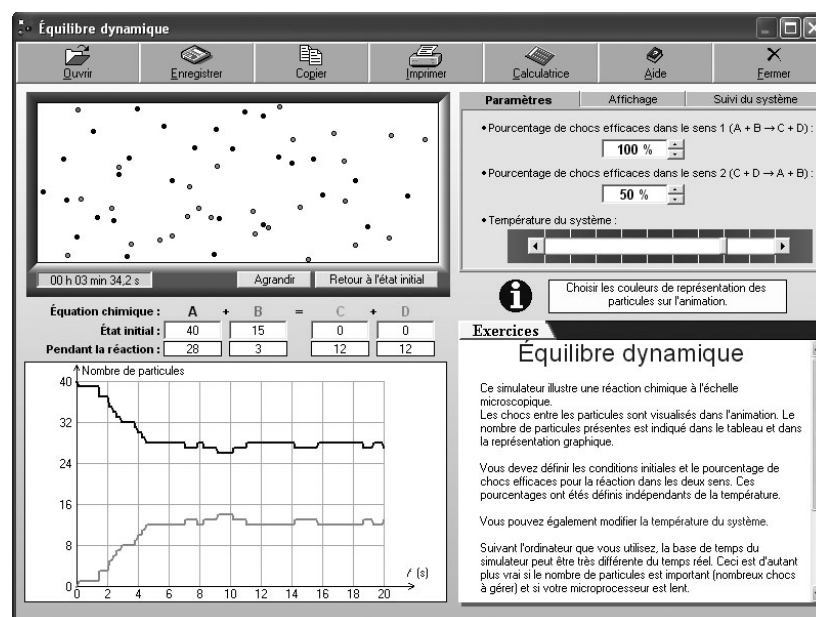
Équilibre dynamique

Ouvrir | Enregistrer | Copier | Imprimer | Calculatrice | Aide | Fermer

Paramètres | Affichage | Suivi du système

• Pourcentage de chocs efficaces dans le sens 1 (A + B → C + D) :
100 %

• Pourcentage de chocs efficaces dans le sens 2 (C + D → A + B) :
50 %

• Température du système :

00 h 03 min 34,2 s | Agrandir | Retour à l'état initial

Choisir les couleurs de représentation des particules sur l'animation.

| Équation chimique : | A | + | B | = | C | + | D |
|---|---|---|---|---|---|---|---|
| État initial : | 40 | | 15 | | 0 | | 0 |
| Pendant la réaction : | 28 | | 3 | | 12 | | 12 |

Nombre de particules
40
32
24
16
8
0
0 2 4 6 8 10 12 14 16 18 20 t (s)

Exercices

Équilibre dynamique

Ce simulateur illustre une réaction chimique à l'échelle microscopique.
Les chocs entre les particules sont visualisés dans l'animation. Le nombre de particules présentes est indiqué dans le tableau et dans la représentation graphique.

Vous devez définir les conditions initiales et le pourcentage de chocs efficaces pour la réaction dans les deux sens. Ces pourcentages ont étés définis indépendants de la température.

Vous pouvez également modifier la température du système.

Suivant l'ordinateur que vous utilisez, la base de temps du simulateur peut être très différente du temps réel. Ceci est d'autant plus vrai si le nombre de particules est important (nombreux chocs à gérer) et si votre microprocesseur est lent.